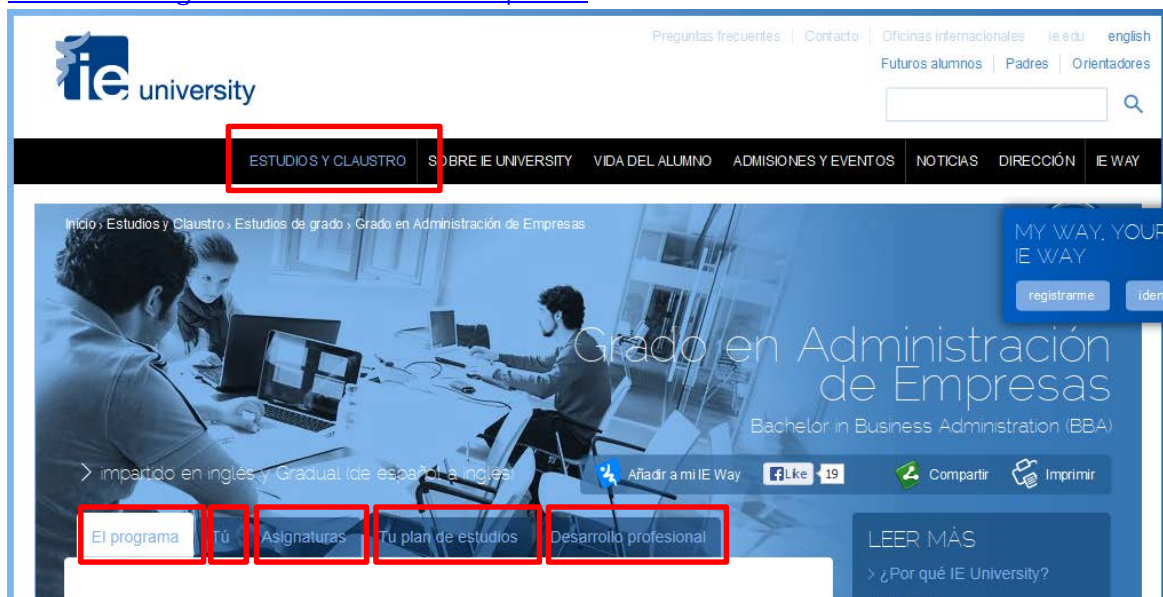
ie university

Preguntas frecuentes | Contacto | Oficinas internacionales | ie.edu | english

Futuros alumnos | Padres | Orientadores

ESTUDIOS Y CLAUSTRO | SOBRE IE UNIVERSITY | VIDA DEL ALUMNO | ADMISIONES Y EVENTOS | NOTICIAS | DIRECCIÓN | IE WAY

Inicio › Estudios y Claustro › Estudios de grado › Grado en Administración de Empresas

MY WAY, YOUR IE WAY

registrarme | iden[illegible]

Grado en Administración de Empresas

Bachelor in Business Administration (BBA)

> impartido en inglés y Gradual (de español a inglés)

Añadir a mi IE Way | Like 19 | Compartir | Imprimir

El programa | Tú | Asignaturas | Tu plan de estudios | Desarrollo profesional

LEER MÁS

> ¿Por qué IE University?